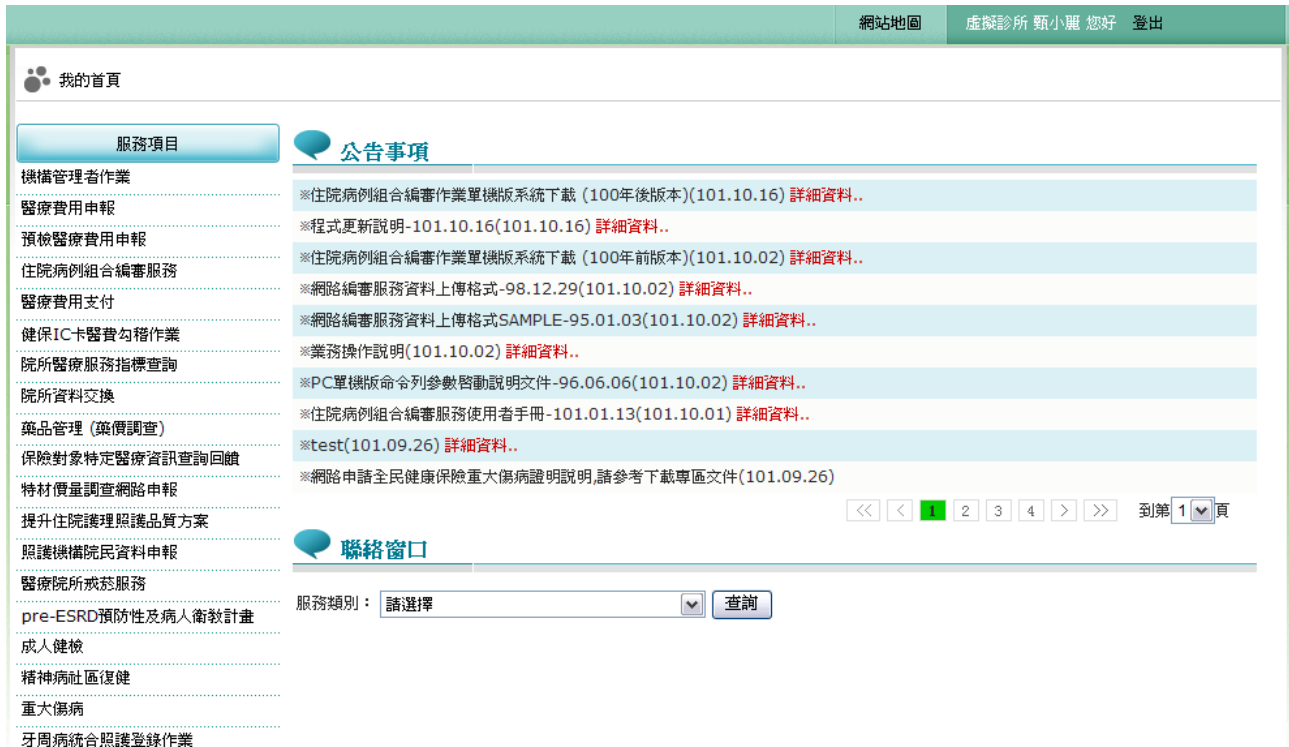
網站地圖 虛擬診所 甄小麗 您好 登出

我的首頁

服務項目

機構管理者作業
醫療費用申報
預檢醫療費用申報
住院病例組合編審服務
醫療費用支付
健保IC卡醫費勾稽作業
院所醫療服務指標查詢
院所資料交換
藥品管理 (藥價調查)
保險對象特定醫療資訊查詢回饋
特材價量調查網路申報
提升住院護理照護品質方案
照護機構院民資料申報
醫療院所戒菸服務
pre-ESRD預防性及病人衛教計畫
成人健檢
精神病社區復健
重大傷病
牙周病統合照護登錄作業

公告事項

※住院病例組合編審作業單機版系統下載 (100年後版本)(101.10.16) 詳細資料..
※程式更新說明-101.10.16(101.10.16) 詳細資料..
※住院病例組合編審作業單機版系統下載 (100年前版本)(101.10.02) 詳細資料..
※網路編審服務資料上傳格式-98.12.29(101.10.02) 詳細資料..
※網路編審服務資料上傳格式SAMPLE-95.01.03(101.10.02) 詳細資料..
※業務操作說明(101.10.02) 詳細資料..
※PC單機版命令列參數啓動說明文件-96.06.06(101.10.02) 詳細資料..
※住院病例組合編審服務使用者手冊-101.01.13(101.10.01) 詳細資料..
※test(101.09.26) 詳細資料..
※網路申請全民健康保險重大傷病證明說明,請參考下載專區文件(101.09.26)

<< < 1 2 3 4 > >> 到第 1 頁

聯絡窗口

服務類別： 請選擇 查詢